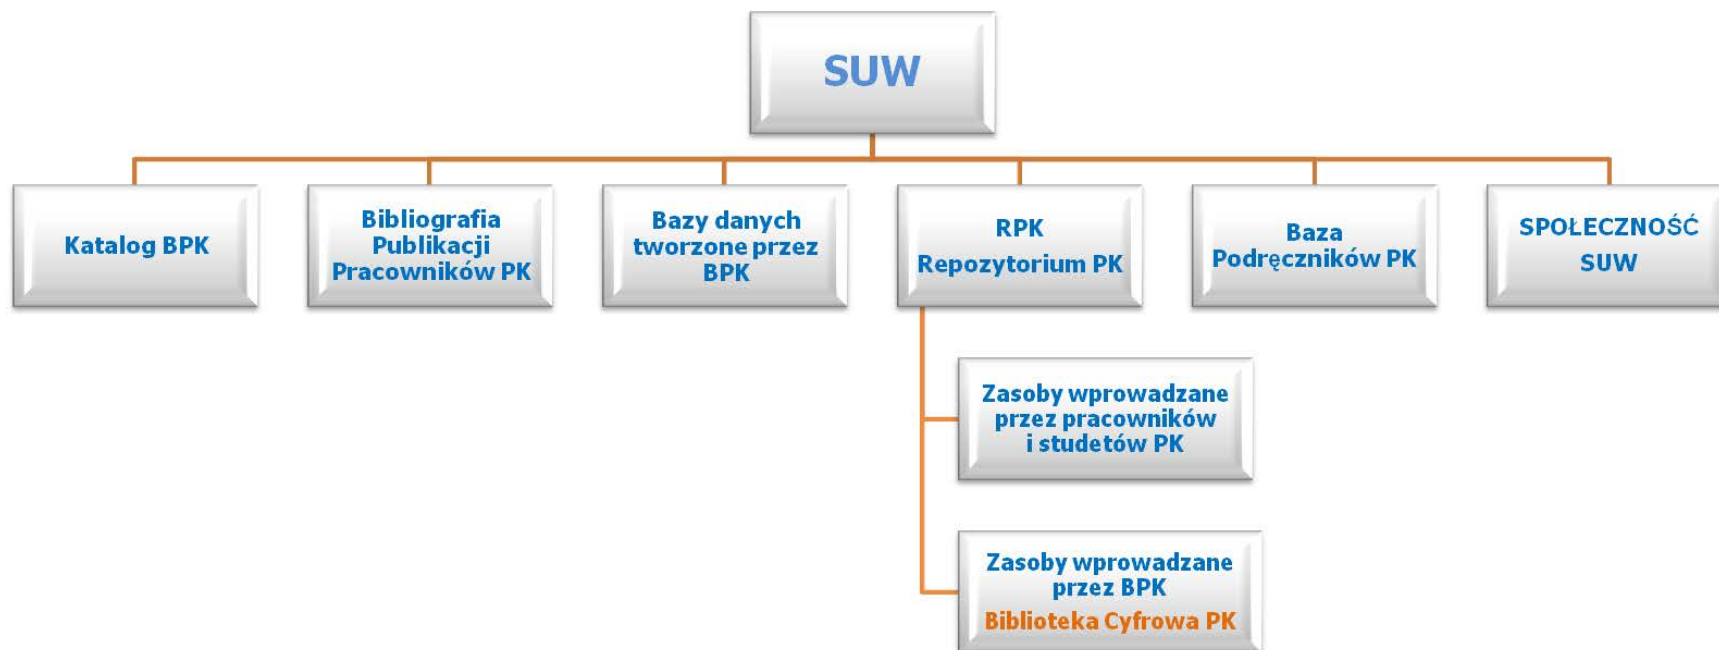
SUW

Katalog BPK

Bibliografia Publikacji Pracowników PK

Bazy danych tworzone przez BPK

RPK
Repozytorium PK

Baza Podręczników PK

SPOŁECZNOŚĆ SUW

Zasoby wprowadzane przez pracowników i studetów PK

Zasoby wprowadzane przez BPK
Biblioteka Cyfrowa PK